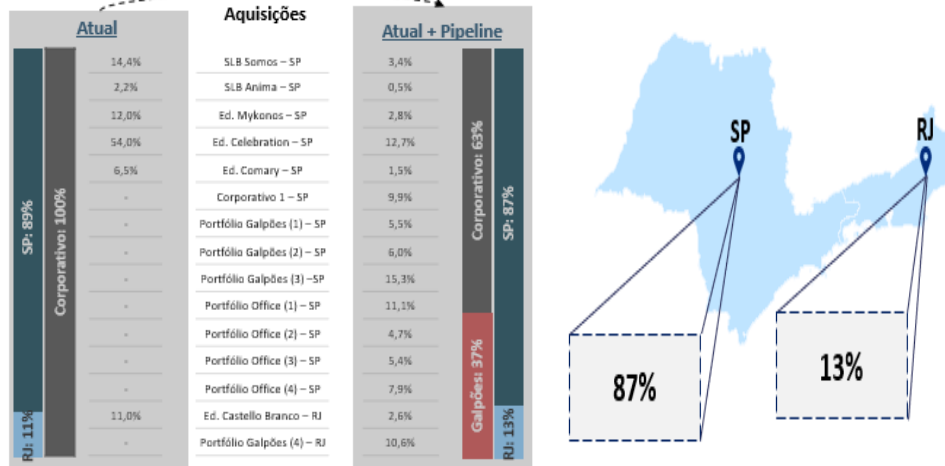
Atual

Aquisições

Atual + Pipeline

SP: 89%

Corporativo: 100%

RJ: 11%

| Atual | Aquisições | Atual + Pipeline |
|---|---|---|
| 14,4% | SLB Somos – SP | 3,4% |
| 2,2% | SLB Anima – SP | 0,5% |
| 12,0% | Ed. Mykonos – SP | 2,8% |
| 54,0% | Ed. Celebration – SP | 12,7% |
| 6,5% | Ed. Comary – SP | 1,5% |
| - | Corporativo 1 – SP | 9,9% |
| - | Portfólio Galpões (1) – SP | 5,5% |
| - | Portfólio Galpões (2) – SP | 6,0% |
| - | Portfólio Galpões (3) –SP | 15,3% |
| - | Portfólio Office (1) – SP | 11,1% |
| - | Portfólio Office (2) – SP | 4,7% |
| - | Portfólio Office (3) – SP | 5,4% |
| - | Portfólio Office (4) – SP | 7,9% |
| 11,0% | Ed. Castello Branco – RJ | 2,6% |
| - | Portfólio Galpões (4) – RJ | 10,6% |

Corporativo: 63%

Galpões: 37%

SP: 87%

RJ: 13%

SP

RJ

87%

13%